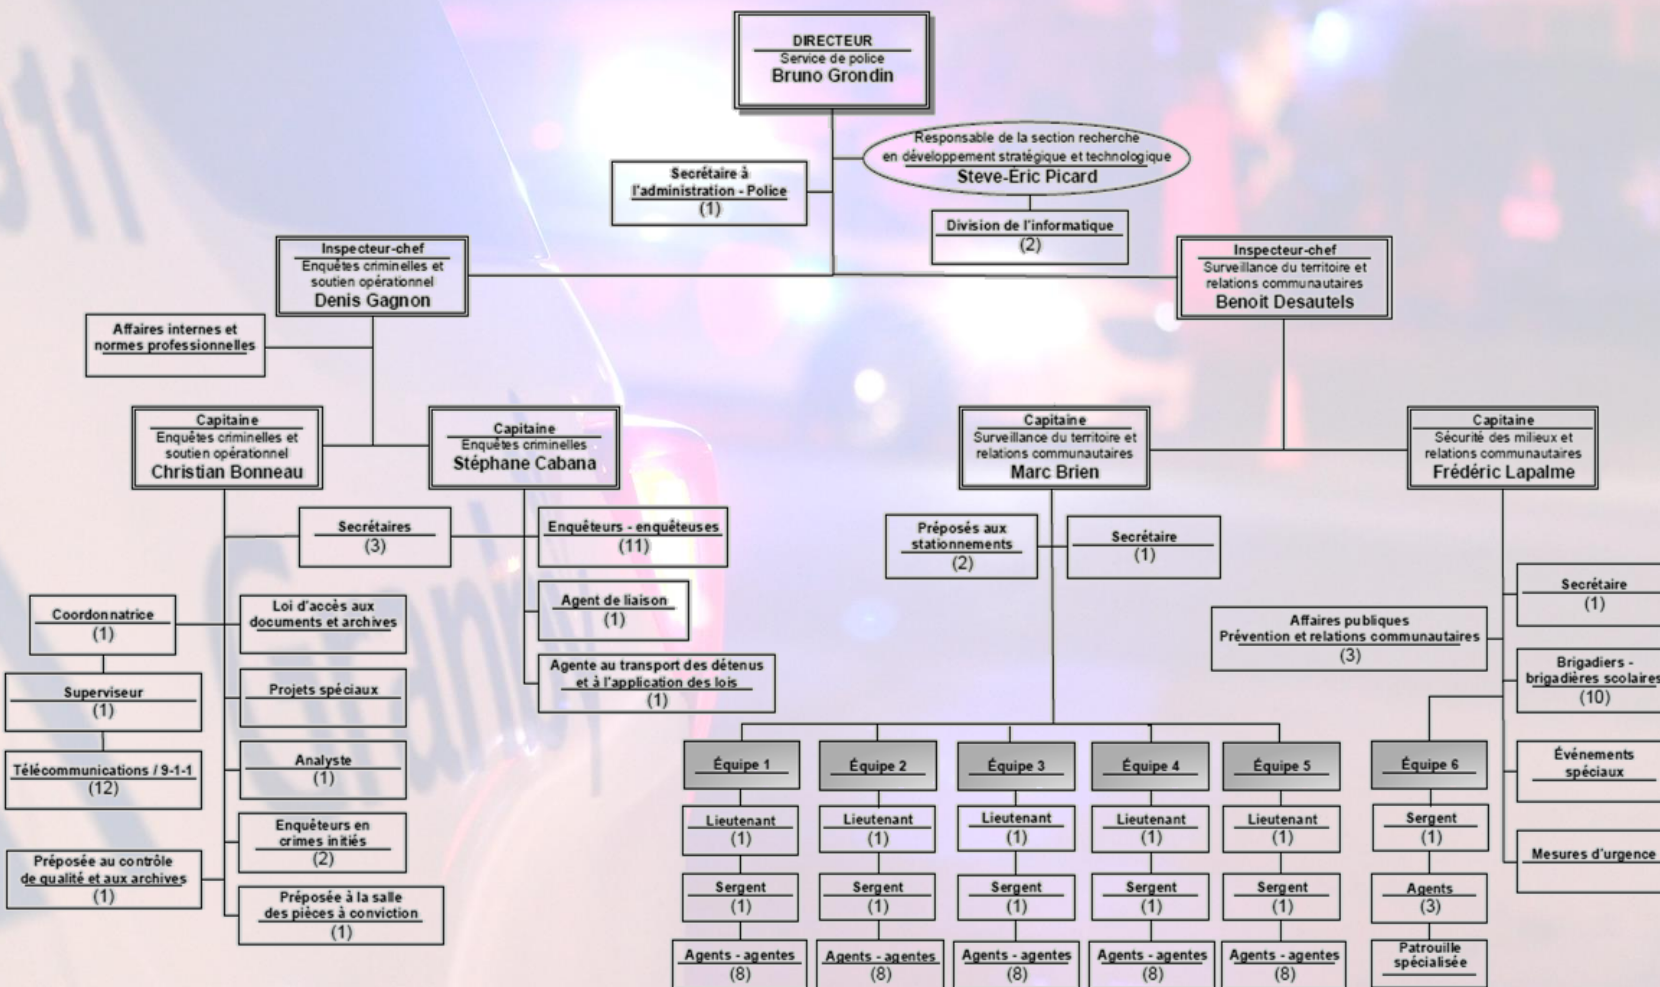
DIRECTEUR
Service de police
Bruno Grondin

Responsable de la section recherche en développement stratégique et technologique
Steve-Éric Picard

Secrétaire à l'administration - Police
(1)

Division de l'informatique
(2)

Inspecteur-chef
Enquêtes criminelles et soutien opérationnel
Denis Gagnon

Inspecteur-chef
Surveillance du territoire et relations communautaires
Benoit Desautels

Affaires internes et normes professionnelles

Capitaine
Enquêtes criminelles et soutien opérationnel
Christian Bonneau

Capitaine
Enquêtes criminelles
Stéphane Cabana

Capitaine
Surveillance du territoire et relations communautaires
Marc Brien

Capitaine
Sécurité des milieux et relations communautaires
Frédéric Lapalme

Secrétaires
(3)

Enquêteurs - enquêteuses
(11)

Agent de liaison
(1)

Agente au transport des détenus et à l'application des lois
(1)

Coordonnatrice
(1)

Superviseur
(1)

Télécommunications / 9-1-1
(12)

Préposée au contrôle de qualité et aux archives
(1)

Loi d'accès aux documents et archives

Projets spéciaux

Analyste
(1)

Enquêteurs en crimes initiés
(2)

Préposée à la salle des pièces à conviction
(1)

Préposés aux stationnements
(2)

Secrétaire
(1)

Affaires publiques
Prévention et relations communautaires
(3)

Secrétaire
(1)

Brigadiers - brigadières scolaires
(10)

Événements spéciaux

Mesures d'urgence

Équipe 1
Lieutenant
(1)
Sergent
(1)
Agents - agentes
(8)

Équipe 2
Lieutenant
(1)
Sergent
(1)
Agents - agentes
(8)

Équipe 3
Lieutenant
(1)
Sergent
(1)
Agents - agentes
(8)

Équipe 4
Lieutenant
(1)
Sergent
(1)
Agents - agentes
(8)

Équipe 5
Lieutenant
(1)
Sergent
(1)
Agents - agentes
(8)

Équipe 6
Sergent
(1)
Agents
(3)
Patrouille spécialisée